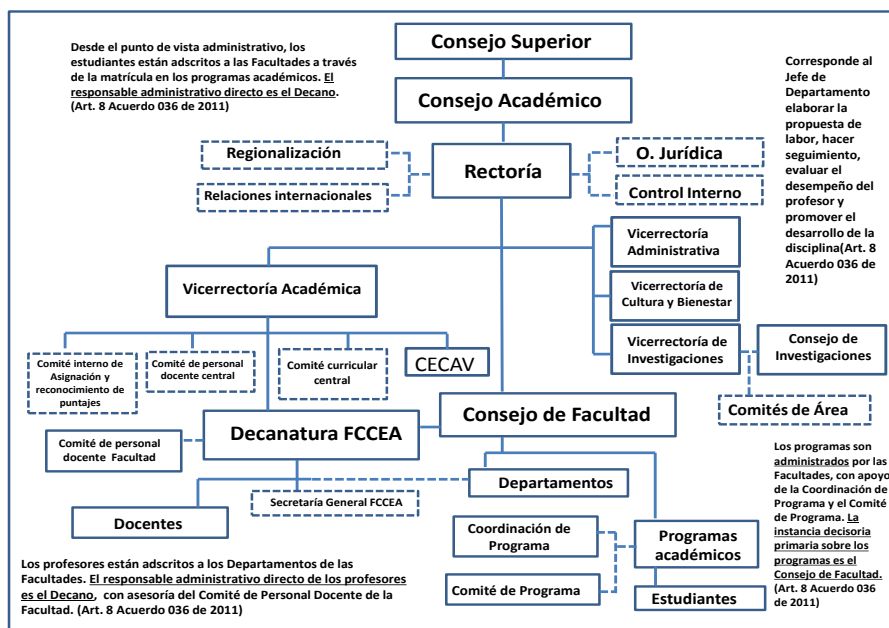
Desde el punto de vista administrativo, los estudiantes están adscritos a las Facultades a través de la matrícula en los programas académicos. El responsable administrativo directo es el Decano. (Art. 8 Acuerdo 036 de 2011)

Consejo Superior

Consejo Académico

Corresponde al Jefe de Departamento elaborar la propuesta de labor, hacer seguimiento, evaluar el desempeño del profesor y promover el desarrollo de la disciplina(Art. 8 Acuerdo 036 de 2011)

Regionalización

Relaciones internacionales

Rectoría

O. Jurídica

Control Interno

Vicerrectoría Administrativa

Vicerrectoría de Cultura y Bienestar

Vicerrectoría de Investigaciones

Consejo de Investigaciones

Comités de Área

Vicerrectoría Académica

Comité interno de Asignación y reconocimiento de puntajes

Comité de personal docente central

Comité curricular central

CECAV

Consejo de Facultad

Comité de personal docente Facultad

Decanatura FCCEA

Los programas son administrados por las Facultades, con apoyo de la Coordinación de Programa y el Comité de Programa. La instancia decisoria primaria sobre los programas es el Consejo de Facultad. (Art. 8 Acuerdo 036 de 2011)

Secretaría General FCCEA

Departamentos

Docentes

Coordinación de Programa

Programas académicos

Comité de Programa

Estudiantes

Los profesores están adscritos a los Departamentos de las Facultades. El responsable administrativo directo de los profesores es el Decano, con asesoría del Comité de Personal Docente de la Facultad. (Art. 8 Acuerdo 036 de 2011)